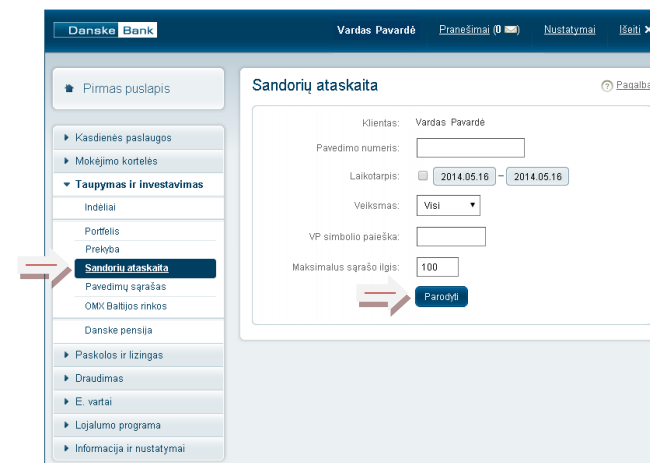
Danske Bank

Vardas Pavardė Pranešimai (0) Nustatymai Išeiti

Pirmas puslapis

Kasdienės paslaugos
Mokėjimo kortelės
Taupymas ir investavimas
Indėliai
Portfelis
Prekyba
Sandorių ataskaita
Pavedimų sąrašas
OMX Baltijos rinkos
Danske pensija
Paskolos ir lizingas
Draudimas
E. vartai
Lojalumo programa
Informacija ir nustatymai

Sandorių ataskaita

Pagalba

Klientas: Vardas Pavardė

Pavedimo numeris:

Laikotarpis: 2014.05.16 – 2014.05.16

Veiksmas: Visi

VP simbolio paieška:

Maksimalus sąrašo ilgis: 100

Parodyti